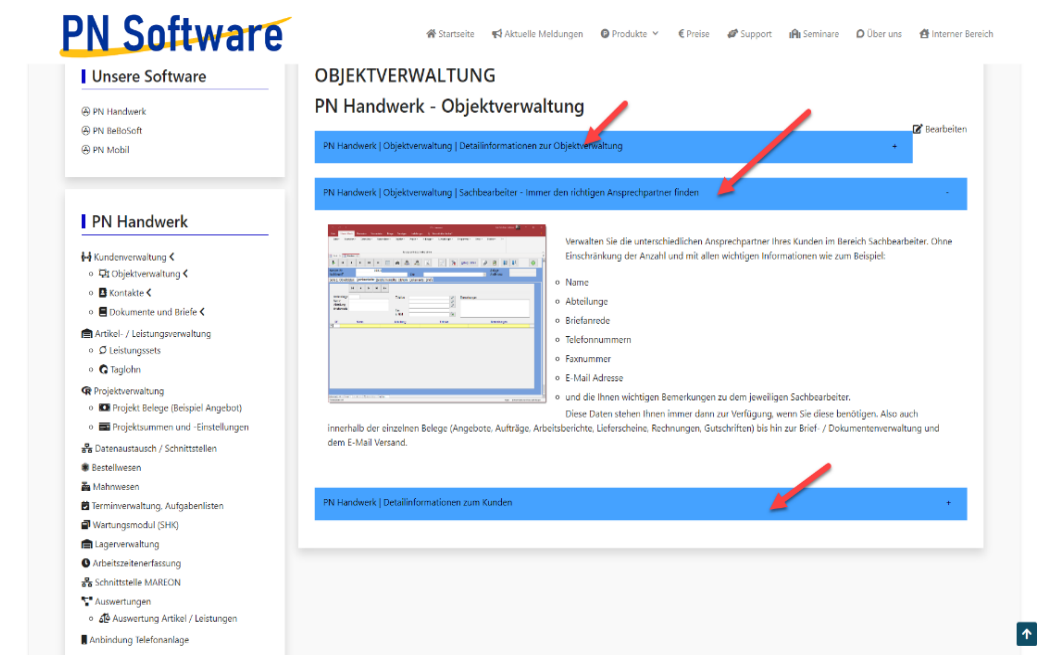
PN Software

Startseite Aktuelle Meldungen Produkte € Preise Support Seminare Über uns Interner Bereich

Unsere Software

PN Handwerk
PN BelloSoft
PN Mobil

PN Handwerk

Kundenverwaltung
Objektverwaltung
Kontakte
Dokumente und Briefe
Artikel- / Leistungsverwaltung
Leistungssets
Taglohn
Projektverwaltung
Projekt Belege (Beispiel Angebot)
Projektsummen und -Einstellungen
Datenaustausch / Schnittstellen
Bestellwesen
Mahnwesen
Terminverwaltung, Aufgabenlisten
Wartungsmodul (SHK)
Lagerverwaltung
Arbeitszeitenerfassung
Schnittstelle MAREON
Auswertungen
Auswertung Artikel / Leistungen
Anbindung Telefonanlage

OBJEKTVERWALTUNG

PN Handwerk - Objektverwaltung

Bearbeiten

PN Handwerk | Objektverwaltung | Detailinformationen zur Objektverwaltung +

PN Handwerk | Objektverwaltung | Sachbearbeiter - Immer den richtigen Ansprechpartner finden -

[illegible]

Verwalten Sie die unterschiedlichen Ansprechpartner Ihres Kunden im Bereich Sachbearbeiter. Ohne Einschränkung der Anzahl und mit allen wichtigen Informationen wie zum Beispiel:

Name
Abteilung
Briefanrede
Telefonnummern
Faxnummer
E-Mail Adresse
und die Ihnen wichtigen Bemerkungen zu dem jeweiligen Sachbearbeiter.

Diese Daten stehen Ihnen immer dann zur Verfügung, wenn Sie diese benötigen. Also auch innerhalb der einzelnen Belege (Angebote, Aufträge, Arbeitsberichte, Lieferscheine, Rechnungen, Gutschriften) bis hin zur Brief- / Dokumentenverwaltung und dem E-Mail Versand.

PN Handwerk | Detailinformationen zum Kunden +